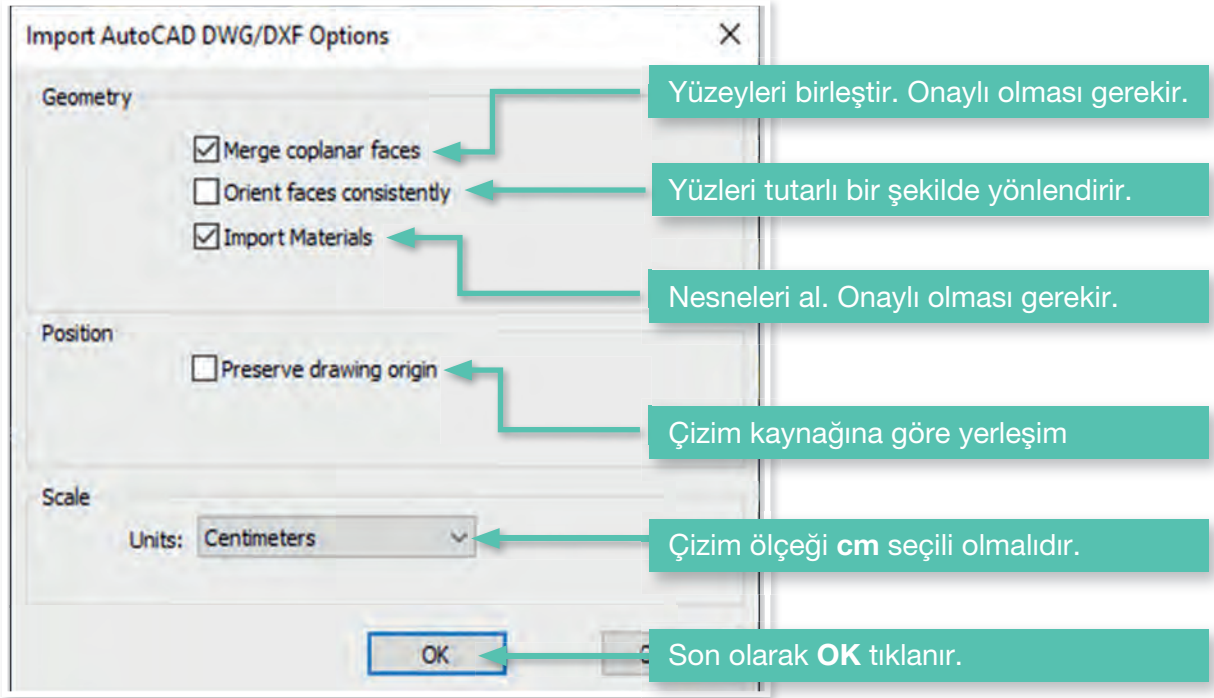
Import AutoCAD DWG/DXF Options

X

Geometry

Merge coplanar faces

Orient faces consistently

Import Materials

Position

Preserve drawing origin

Scale

Units: Centimeters

OK

Yüzeyleri birleştir. Onaylı olması gerekir.

Yüzleri tutarlı bir şekilde yönlendirir.

Nesneleri al. Onaylı olması gerekir.

Çizim kaynağına göre yerleşim

Çizim ölçeği **cm** seçili olmalıdır.

Son olarak **OK** tıklanır.